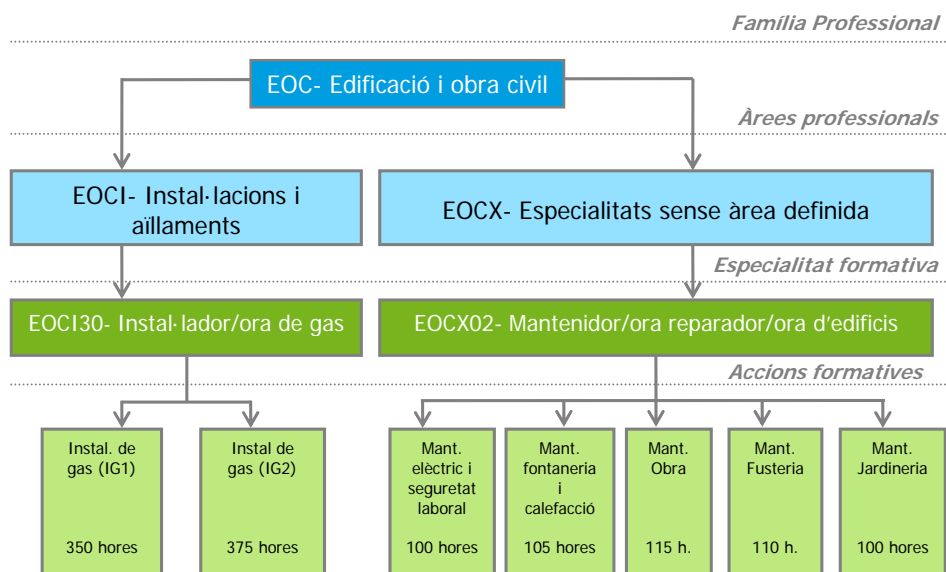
Família Professional

EOC- Edificació i obra civil

Àrees professionals

EOCI- Instal·lacions i aïllaments

EOCX- Especialitats sense àrea definida

Especialitat formativa

EOCI30- Instal·lador/ora de gas

EOCX02- Mantenidor/ora reparador/ora d'edificis

Accions formatives

Instal. de gas (IG1)
350 hores

Instal de gas (IG2)
375 hores

Mant. elèctric i seguretat laboral
100 hores

Mant. fontaneria i calefacció
105 hores

Mant. Obra
115 h.

Mant. Fusteria
110 h.

Mant. Jardineria
100 hores